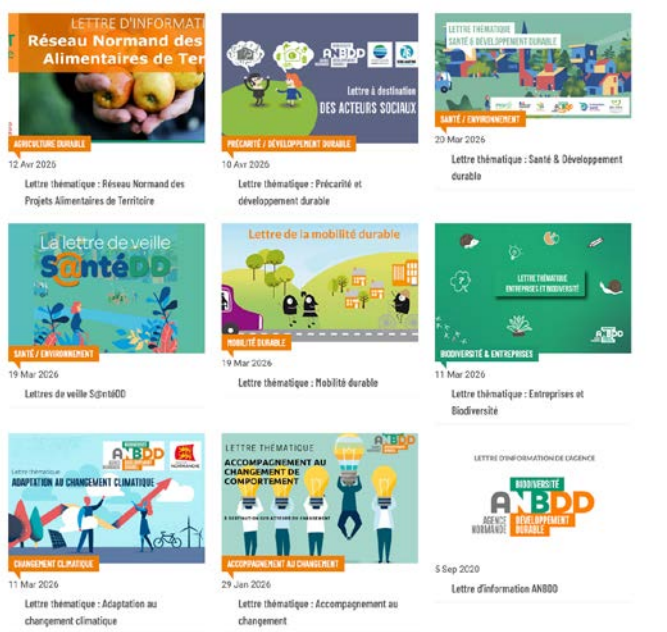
LETTRE D'INFORMATI
Réseau Normand des
Alimentaires de Terr

AGRICULTURE DURABLE
12 Avr 2026
Lettre thématique : Réseau Normand des Projets Alimentaires de Territoire

ANBDD
Lettre à destination
DES ACTEURS SOCIAUX
PRÉCARITÉ / DÉVELOPPEMENT DURABLE
10 Avr 2026
Lettre thématique : Précarité et développement durable

LETTRE THÉMATIQUE
SANTÉ & DÉVELOPPEMENT DURABLE
SANTÉ / ENVIRONNEMENT
20 Mar 2026
Lettre thématique : Santé & Développement durable

La lettre de veille
S@ntéDD
SANTÉ / ENVIRONNEMENT
19 Mar 2026
Lettres de veille S@ntéDD

Lettre de la mobilité durable
MOBILITÉ DURABLE
19 Mar 2026
Lettre thématique : Mobilité durable

LETTRE THÉMATIQUE
ENTREPRISES ET BIODIVERSITÉ
ANBDD
BIODIVERSITÉ & ENTREPRISES
11 Mar 2026
Lettre thématique : Entreprises et Biodiversité

ANBDD
NORMANDIE
Lettre thématique
ADAPTATION AU CHANGEMENT CLIMATIQUE
CHANGEMENT CLIMATIQUE
11 Mar 2026
Lettre thématique : Adaptation au changement climatique

LETTRE THÉMATIQUE
ANBDD
ACCOMPAGNEMENT AU CHANGEMENT DE COMPORTEMENT
ACCOMPAGNEMENT AU CHANGEMENT
29 Jan 2026
Lettre thématique : Accompagnement au changement

LETTRE D'INFORMATION DE L'AGENCE
BIODIVERSITÉ
ANBDD
AGENCE NORMANDE
DÉVELOPPEMENT DURABLE
5 Sep 2020
Lettre d'information ANBDD